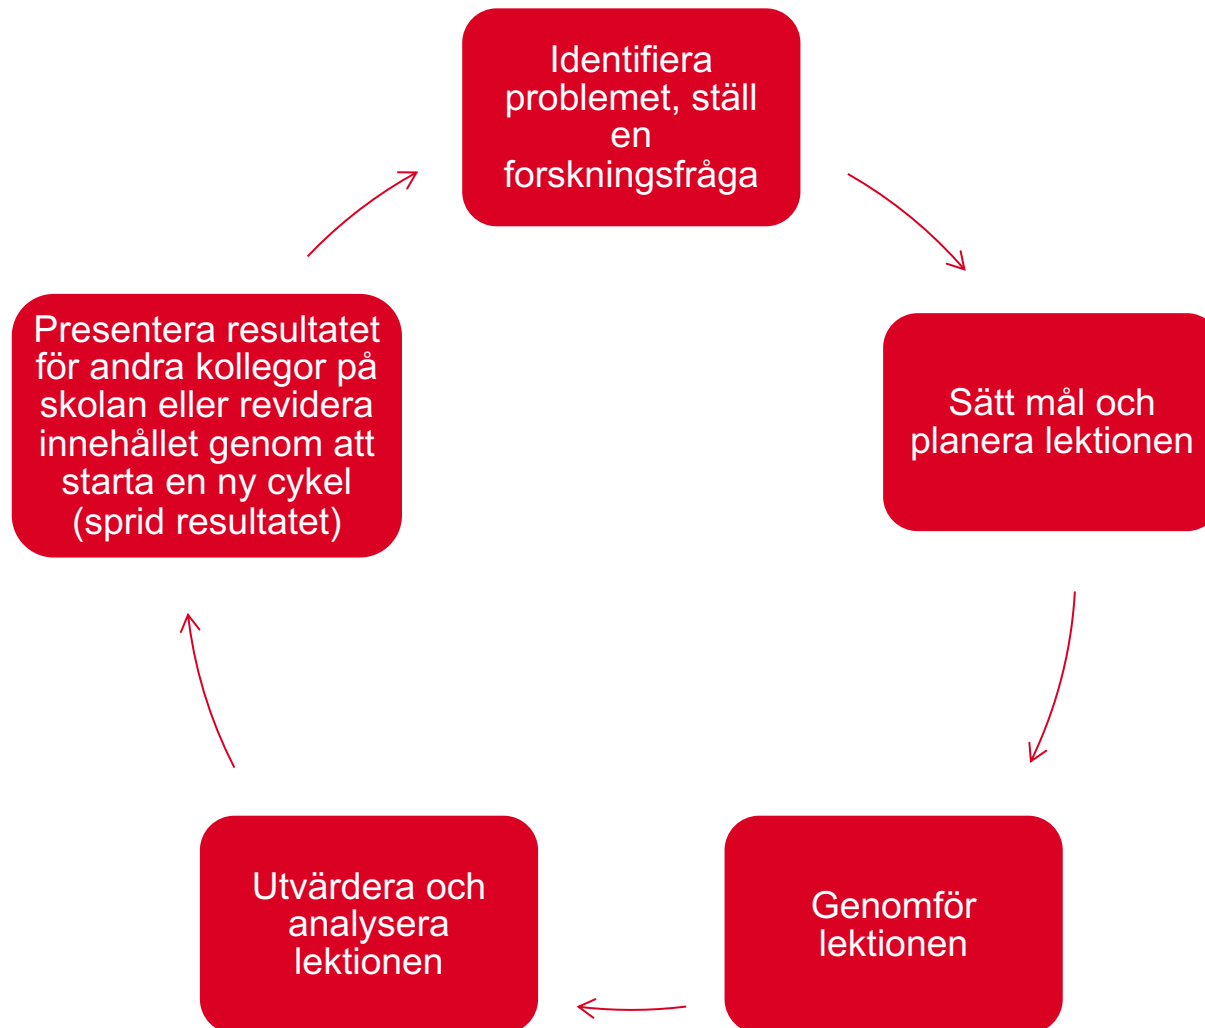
Identifiera problemet, ställ en forskningsfråga

Sätt mål och planera lektionen

Genomför lektionen

Utvärdera och analysera lektionen

Presentera resultatet för andra kollegor på skolan eller revidera innehållet genom att starta en ny cykel (sprid resultatet)